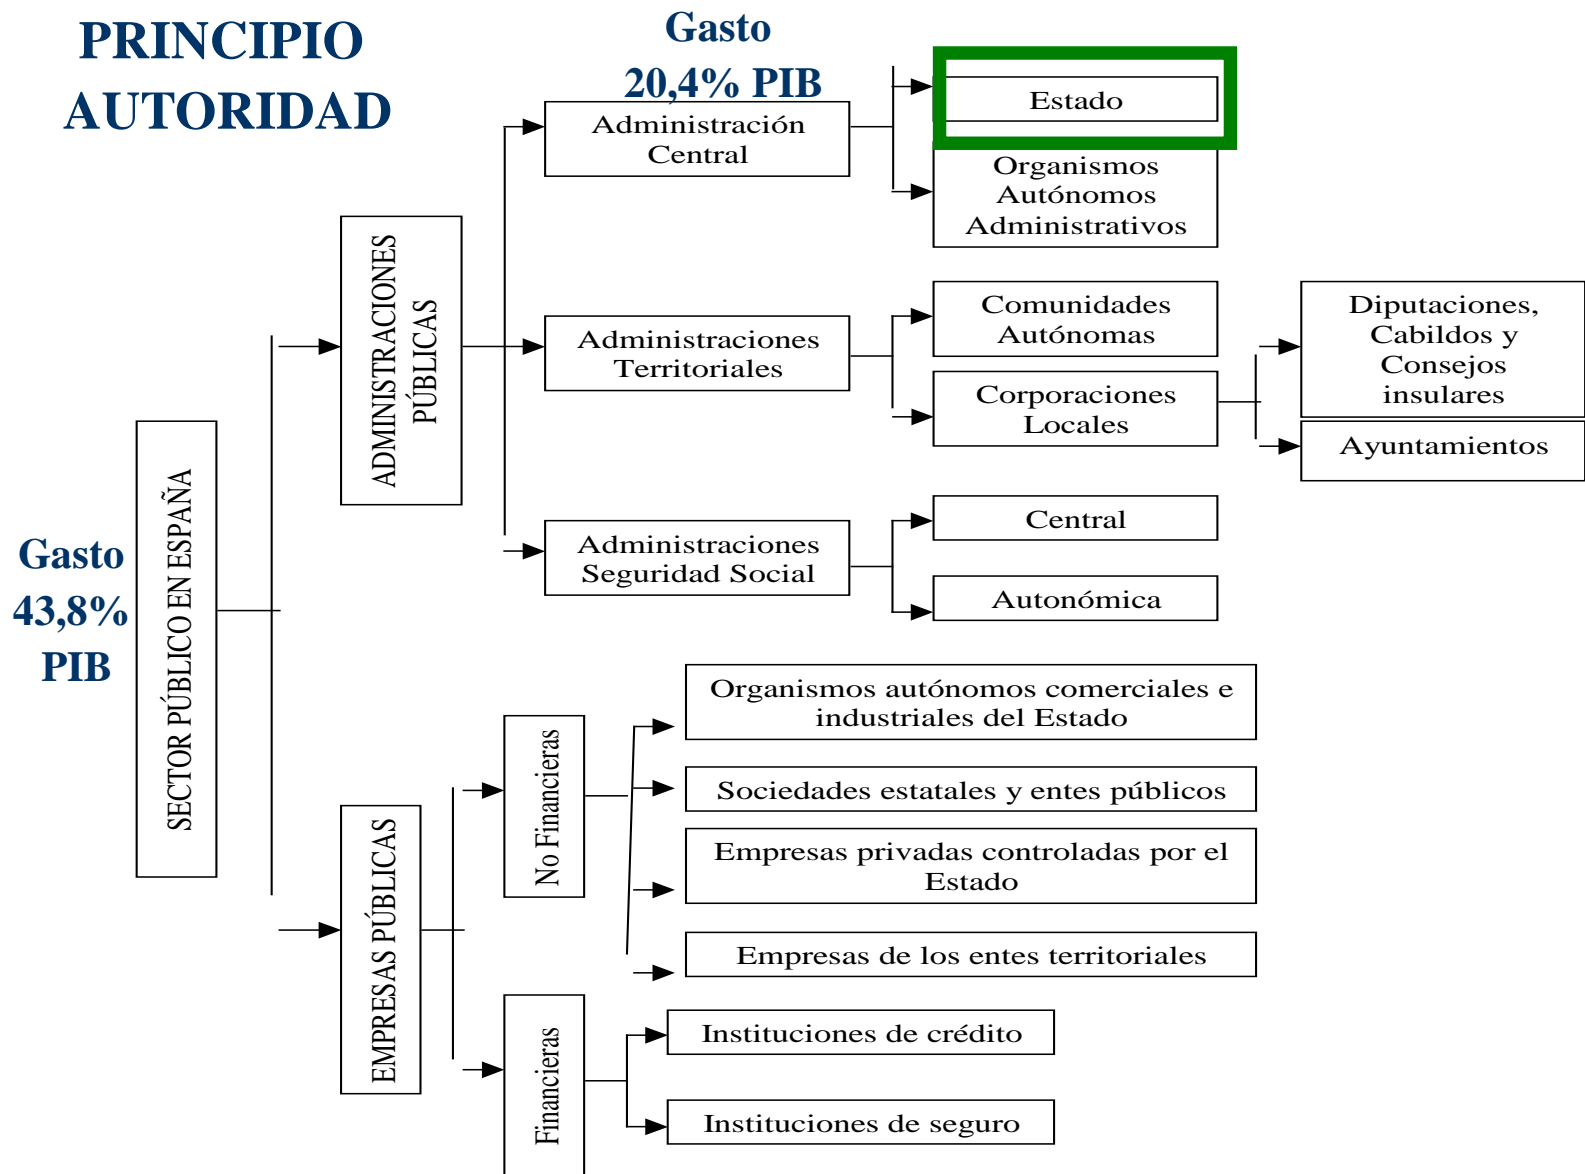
PRINCIPIO AUTORIDAD

Gasto 20,4% PIB

Gasto 43,8% PIB

SECTOR PÚBLICO EN ESPAÑA

ADMINISTRACIONES PÚBLICAS

Administración Central

Estado

Organismos Autónomos Administrativos

Administraciones Territoriales

Comunidades Autónomas

Corporaciones Locales

Diputaciones, Cabildos y Consejos insulares

Ayuntamientos

Administraciones Seguridad Social

Central

Autonómica

EMPRESAS PÚBLICAS

No Financieras

Organismos autónomos comerciales e industriales del Estado

Sociedades estatales y entes públicos

Empresas privadas controladas por el Estado

Empresas de los entes territoriales

Financieras

Instituciones de crédito

Instituciones de seguro